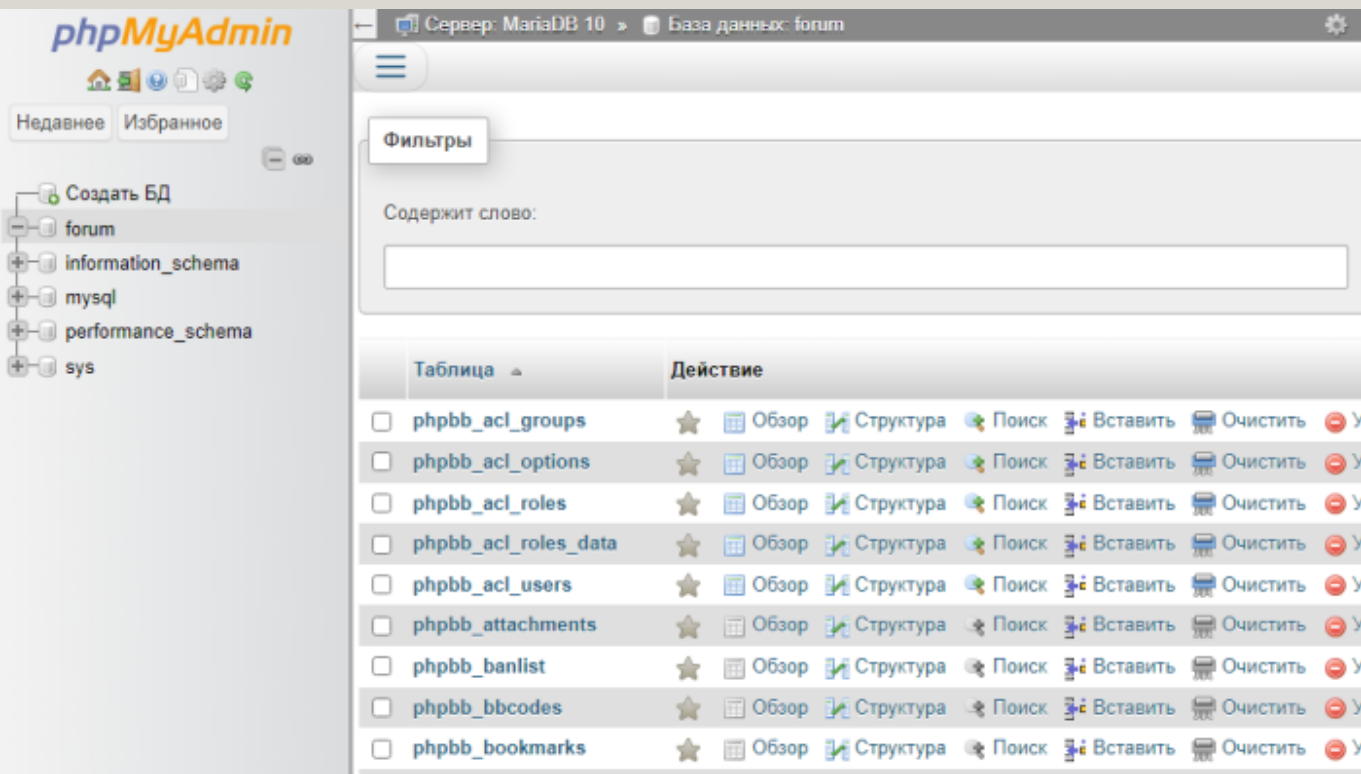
phpMyAdmin

Недавнее Избранное

Создать БД
forum
information_schema
mysql
performance_schema
sys

Сервер: MariaDB 10 » База данных: forum

Фильтры

Содержит слово:

| | Таблица | Действие |
|---|---|---|
| | phpbb_acl_groups | Обзор Структура Поиск Вставить Очистить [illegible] |
| | phpbb_acl_options | Обзор Структура Поиск Вставить Очистить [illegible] |
| | phpbb_acl_roles | Обзор Структура Поиск Вставить Очистить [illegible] |
| | phpbb_acl_roles_data | Обзор Структура Поиск Вставить Очистить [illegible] |
| | phpbb_acl_users | Обзор Структура Поиск Вставить Очистить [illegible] |
| | phpbb_attachments | Обзор Структура Поиск Вставить Очистить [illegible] |
| | phpbb_banlist | Обзор Структура Поиск Вставить Очистить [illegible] |
| | phpbb_bbcodes | Обзор Структура Поиск Вставить Очистить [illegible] |
| | phpbb_bookmarks | Обзор Структура Поиск Вставить Очистить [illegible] |